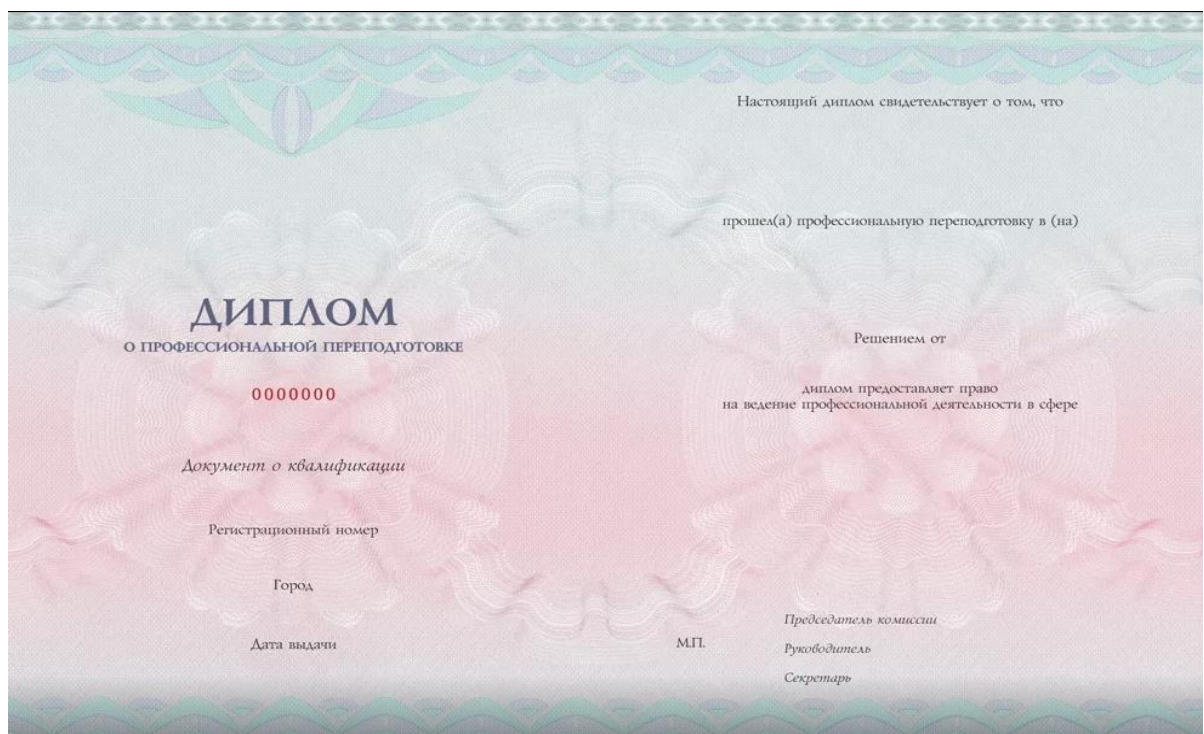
ДИПЛОМ
О ПРОФЕССИОНАЛЬНОЙ ПЕРЕПОДГОТОВКЕ

0000000

Документ о квалификации

Регистрационный номер

Город

Дата выдачи

Настоящий диплом свидетельствует о том, что

прошел(а) профессиональную переподготовку в (на)

Решением от

диплом предоставляет право
на ведение профессиональной деятельности в сфере

М.П.

Председатель комиссии

Руководитель

Секретарь